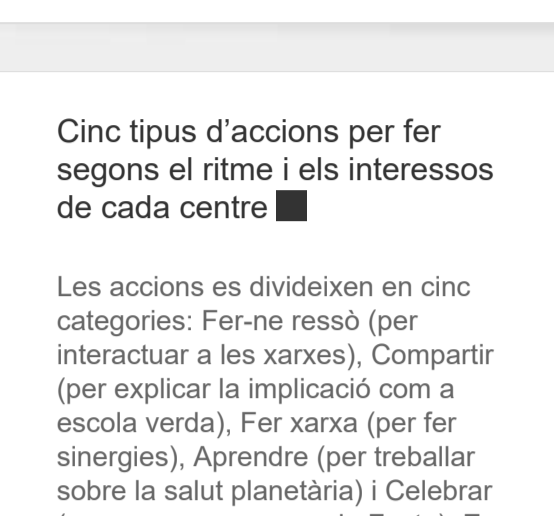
Cinc tipus d’accions per fer segons el ritme i els interessos de cada centre

Les accions es divideixen en cinc categories: Fer-ne ressò (per interactuar a les xarxes), Compartir (per explicar la implicació com a escola verda), Fer xarxa (per fer sinergies), Aprendre (per treballar sobre la salut planetària) i Celebrar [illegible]